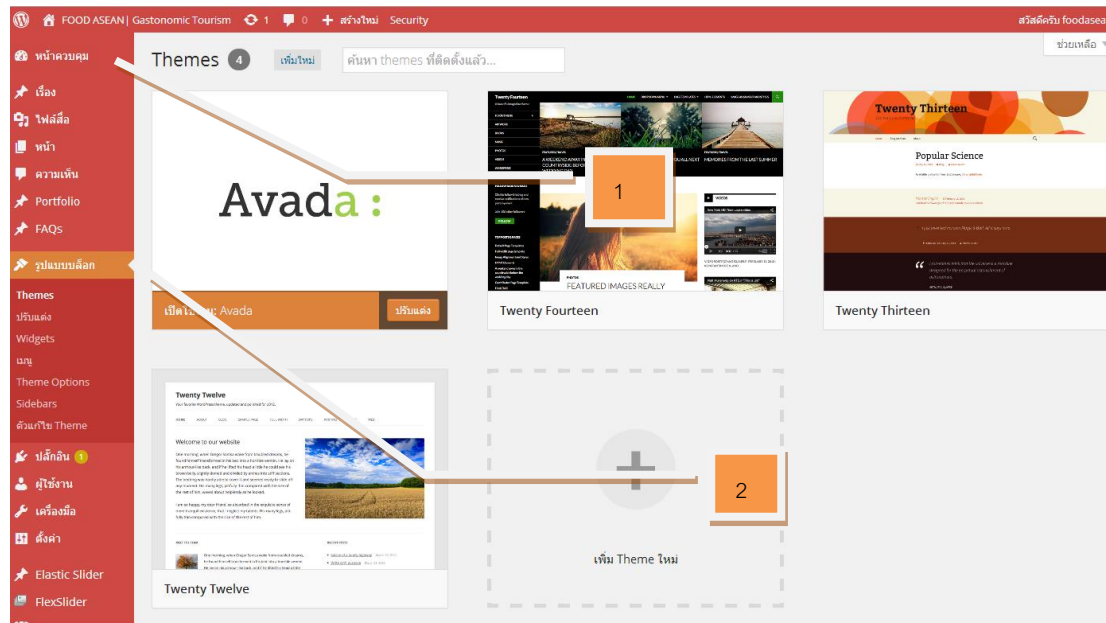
FOOD ASEAN | Gastonomic Tourism 1 0 + สร้างใหม่ Security สวัสดีครับ foodasea

ช่วยเหลือ

หน้าควบคุม
เรื่อง
ไฟล์สื่อ
หน้า
ความเห็น
Portfolio
FAQs
รูปแบบบล็อก
Themes
ปรับแต่ง
Widgets
เมนู
Theme Options
Sidebars
ตัวแก้ไข Theme
ปลั๊กอิน 1
ผู้ใช้งาน
เครื่องมือ
ตั้งค่า
Elastic Slider
FlexSlider

Themes 4 เพิ่มใหม่ ค้นหา themes ที่ติดตั้งแล้ว...

Avada :
เปิดใ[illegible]: Avada ปรับแต่ง

1

Twenty Fourteen
FEATURED IMAGES REALLY

Twenty Thirteen
Popular Science
Twenty Thirteen

Twenty Twelve
Welcome to our website
Twenty Twelve

2

เพิ่ม Theme ใหม่